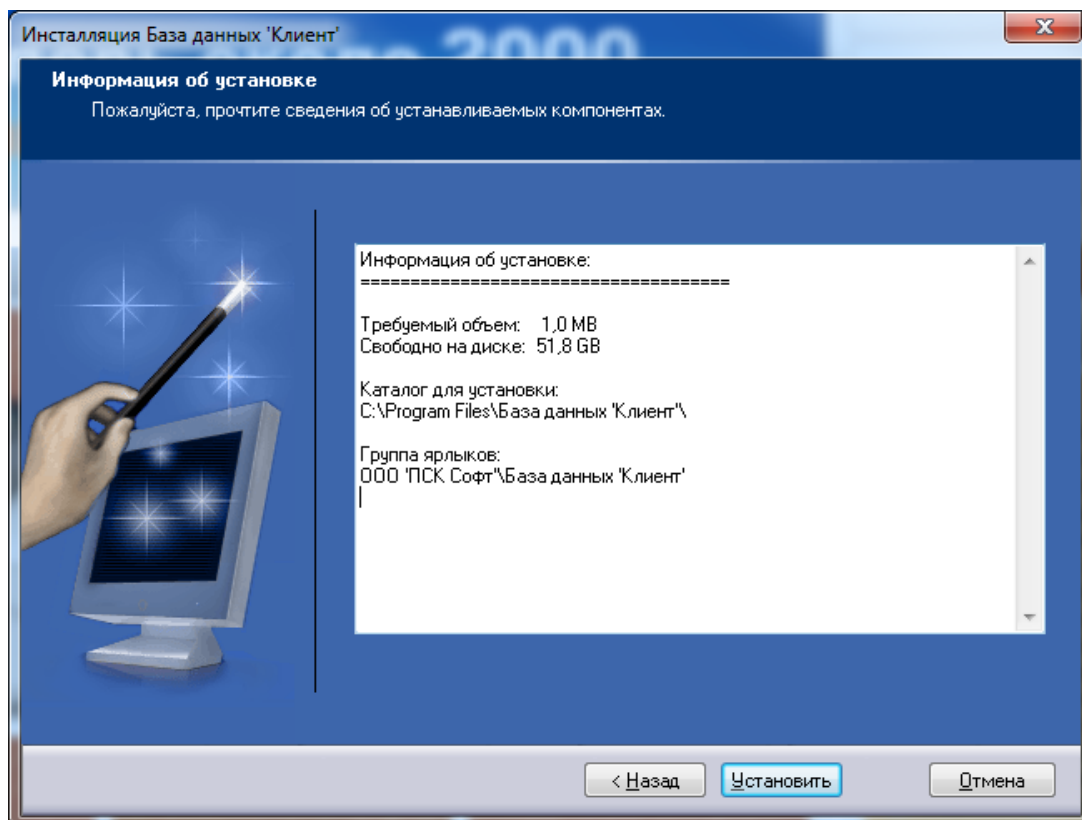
Инсталляция База данных 'Клиент'

Информация об установке
Пожалуйста, прочтите сведения об устанавливаемых компонентах.

Информация об установке:
====================================

Требуемый объем: 1,0 MB
Свободно на диске: 51,8 GB

Каталог для установки:
C:\Program Files\База данных 'Клиент'\

Группа ярлыков:
ООО 'ПСК Софт'\База данных 'Клиент'

< Назад
Установить
Отмена